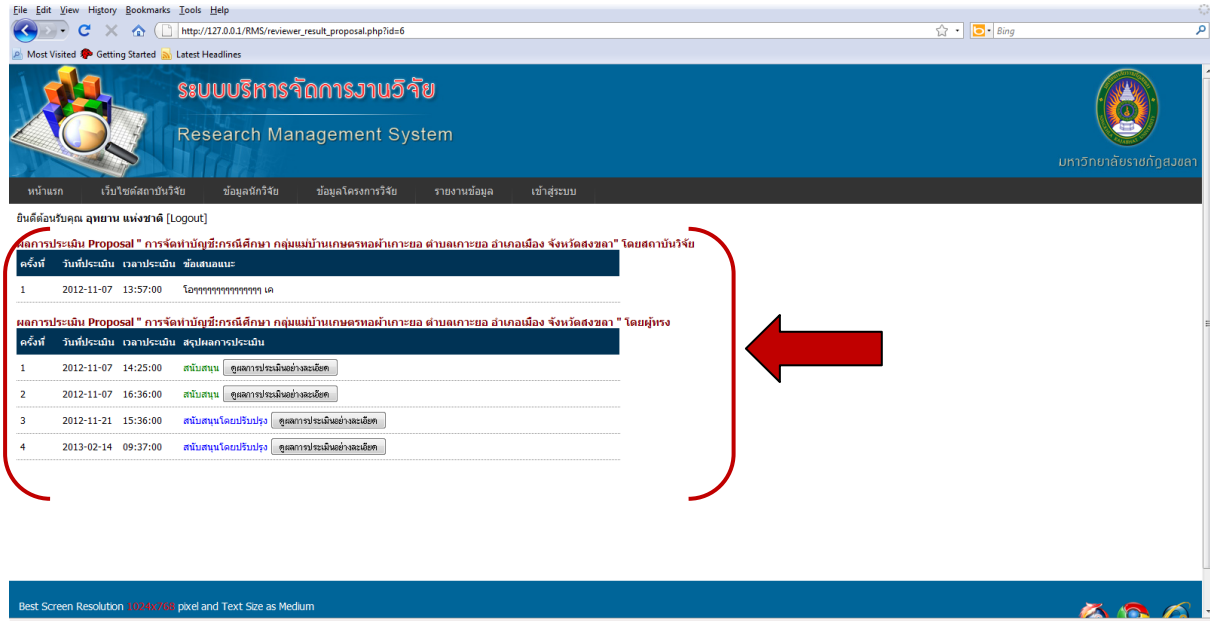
File Edit View History Bookmarks Tools Help

http://127.0.0.1/RMS/reviewer_result_proposal.php?id=6

Bing

Most Visited Getting Started Latest Headlines

ระบบบริหารจัดการงานวิจัย
Research Management System

มหาวิทยาลัยราชภัฏสงขลา

หน้าแรก เว็บไซต์สถาบันวิจัย ข้อมูลนักวิจัย ข้อมูลโครงการวิจัย รายงานข้อมูล เข้าสู่ระบบ

ยินดีต้อนรับคุณ อุทยาน แห่งชาติ [Logout]

ผลการประเมิน Proposal " การจัดทำบัญชี:กรณีศึกษา กลุ่มแม่บ้านเกษตรหอผ้าเกาะยอ ตำบลเกาะยอ อำเภอเมือง จังหวัดสงขลา " โดยสถาบันวิจัย

| ครั้งที่ | วันที่ประเมิน | เวลาประเมิน | ข้อเสนอแนะ |
|---|---|---|---|
| 1 | 2012-11-07 | 13:57:00 | โอๆๆๆๆๆๆๆๆๆๆๆๆๆๆๆ เค |

ผลการประเมิน Proposal " การจัดทำบัญชี:กรณีศึกษา กลุ่มแม่บ้านเกษตรหอผ้าเกาะยอ ตำบลเกาะยอ อำเภอเมือง จังหวัดสงขลา " โดยผู้ทรง

| ครั้งที่ | วันที่ประเมิน | เวลาประเมิน | สรุปผลการประเมิน |
|---|---|---|---|
| 1 | 2012-11-07 | 14:25:00 | สนับสนุน ดูผลการประเมินอย่างละเอียด |
| 2 | 2012-11-07 | 16:36:00 | สนับสนุน ดูผลการประเมินอย่างละเอียด |
| 3 | 2012-11-21 | 15:36:00 | สนับสนุนโดยปรับปรุง ดูผลการประเมินอย่างละเอียด |
| 4 | 2013-02-14 | 09:37:00 | สนับสนุนโดยปรับปรุง ดูผลการประเมินอย่างละเอียด |

Best Screen Resolution 1024x768 pixel and Text Size as Medium